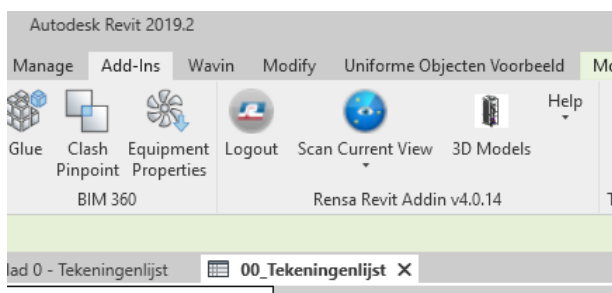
Autodesk Revit 2019.2

Manage Add-Ins Wavin Modify Uniforme Objecten Voorbeeld Mo

Glue Clash Pinpoint Equipment Properties Logout Scan Current View 3D Models Help

BIM 360 Rensa Revit Addin v4.0.14 T

lad 0 - Tekeningenlijst 00_Tekeningenlijst ✕